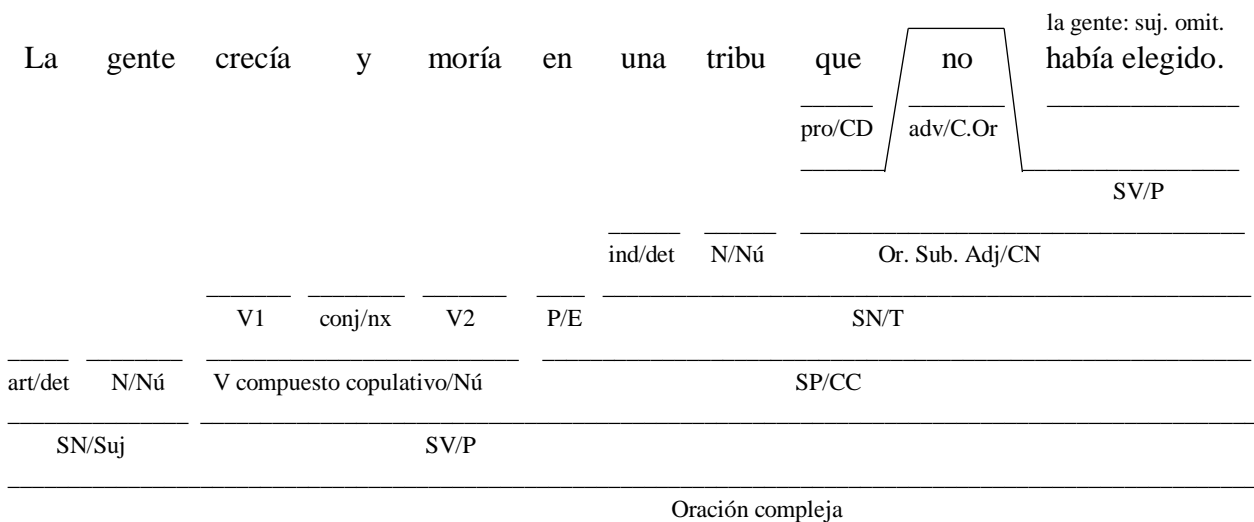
la gente: suj. omit.

La gente crecía y moría en una tribu que no había elegido.

pro/CD adv/C.Or

SV/P

ind/det N/Nú Or. Sub. Adj/CN

V1 conj/nx V2 P/E SN/T

art/det N/Nú V compuesto copulativo/Nú SP/CC

SN/Suj SV/P

Oración compleja